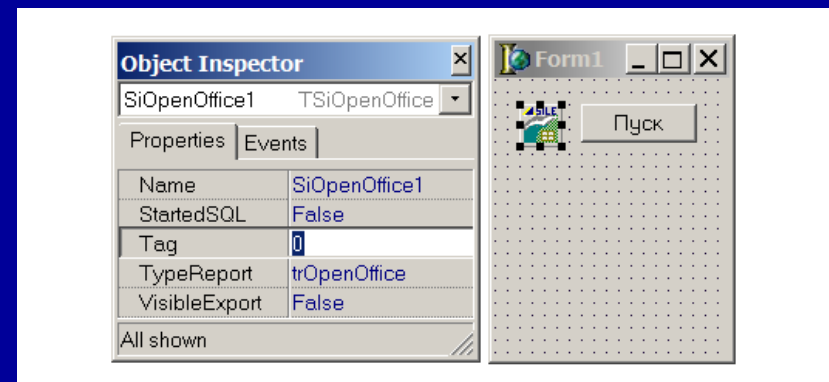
Object Inspector

SiOpenOffice1 TSiOpenOffice

Properties | Events

| Name | SiOpenOffice1 |
|---|---|
| StartedSQL | False |
| Tag | 0 |
| TypeReport | trOpenOffice |
| VisibleExport | False |

All shown

Form1

SILE

Пуск